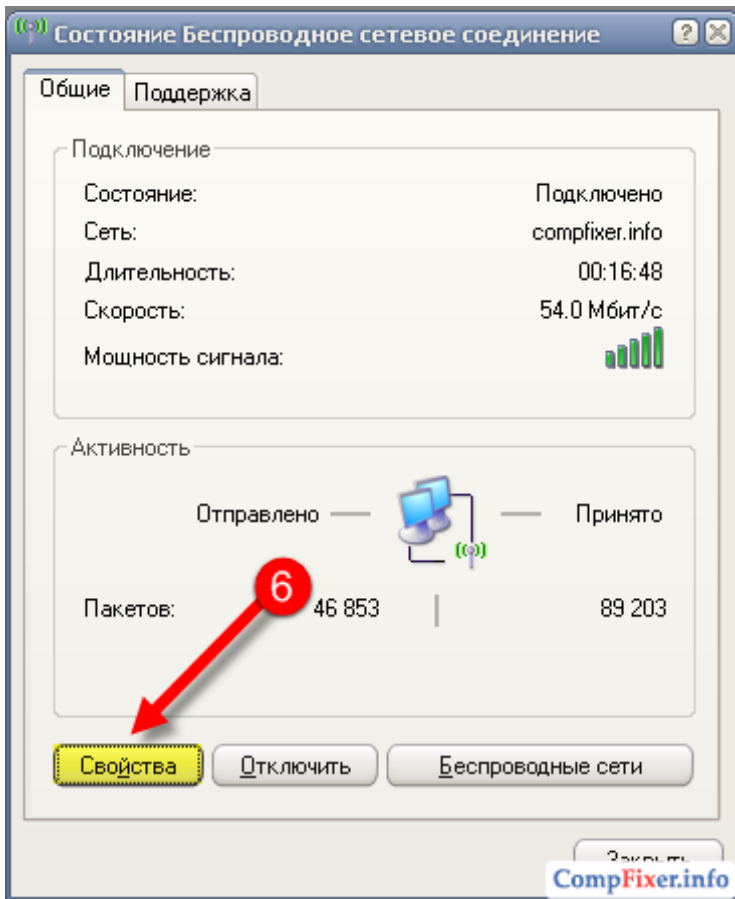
Состояние Беспроводное сетевое соединение

Общие | Поддержка

Подключение

| | |
|---|---|
| Состояние: | Подключено |
| Сеть: | compfixer.info |
| Длительность: | 00:16:48 |
| Скорость: | 54.0 Мбит/с |
| Мощность сигнала: | |

Активность

Отправлено — — Принято

6

Пакетов: 46 853 | 89 203

Свойства | Отключить | Беспроводные сети

Закрыть

CompFixer.info